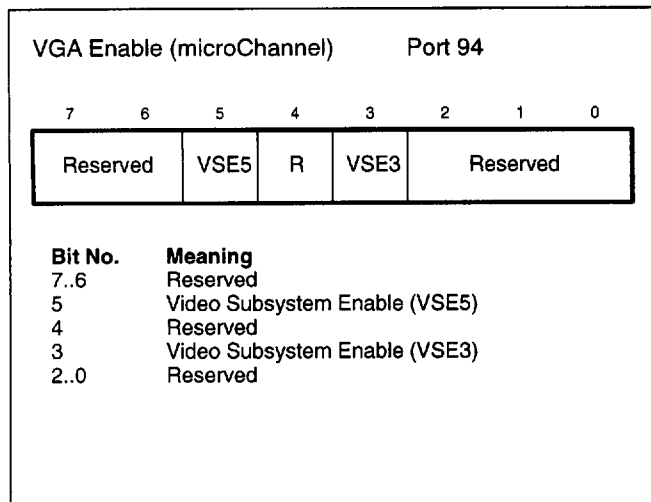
VGA Enable (microChannel) Port 94

| 7 6 | 5 | 4 | 3 | 2 1 0 |
|---|---|---|---|---|
| Reserved | VSE5 | R | VSE3 | Reserved |

| Bit No. | Meaning |
|---|---|
| 7..6 | Reserved |
| 5 | Video Subsystem Enable (VSE5) |
| 4 | Reserved |
| 3 | Video Subsystem Enable (VSE3) |
| 2..0 | Reserved |